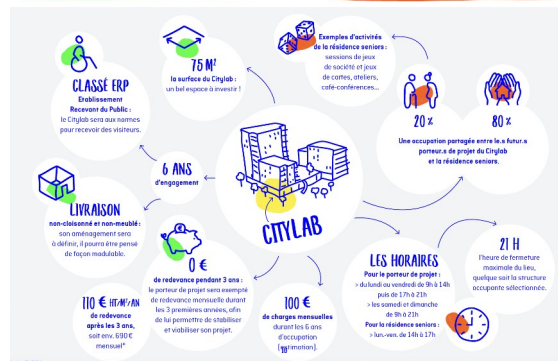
CLASSÉ ERP
Etablissement Recevant du Public : le Citylab sera aux normes pour recevoir des visiteurs.

75 M²
la surface du Citylab : un bel espace à investir !

Exemples d'activités de la résidence seniors : sessions de jeux de société et jeux de cartes, ateliers, café-conférences...

20%

80%

Une occupation partagée entre le.s futur.s porteur.s de projet du Citylab et la résidence seniors.

6 ANS
d'engagement

LIVRAISON
non-cloisonné et non-meublé : son aménagement sera à définir, il pourra être pensé de façon modulable.

CITYLAB

21 H
l'heure de fermeture maximale du lieu, quelque soit la structure occupante sélectionnée.

0 €
de redevance pendant 3 ans : le porteur de projet sera exempté de redevance mensuelle durant les 3 premières années, afin de lui permettre de stabiliser et viabiliser son projet.

110 € HT/M²/AN
de redevance après les 3 ans, soit env. 690€ mensuel*

100 €
de charges mensuelles durant les 6 ans d'occupation (estimation).

LES HORAIRES
Pour le porteur de projet :
> du lundi au vendredi de 9h à 14h puis de 17h à 21h
> les samedi et dimanche de 9h à 21h
Pour la résidence seniors :
> lun.-ven. de 14h à 17h